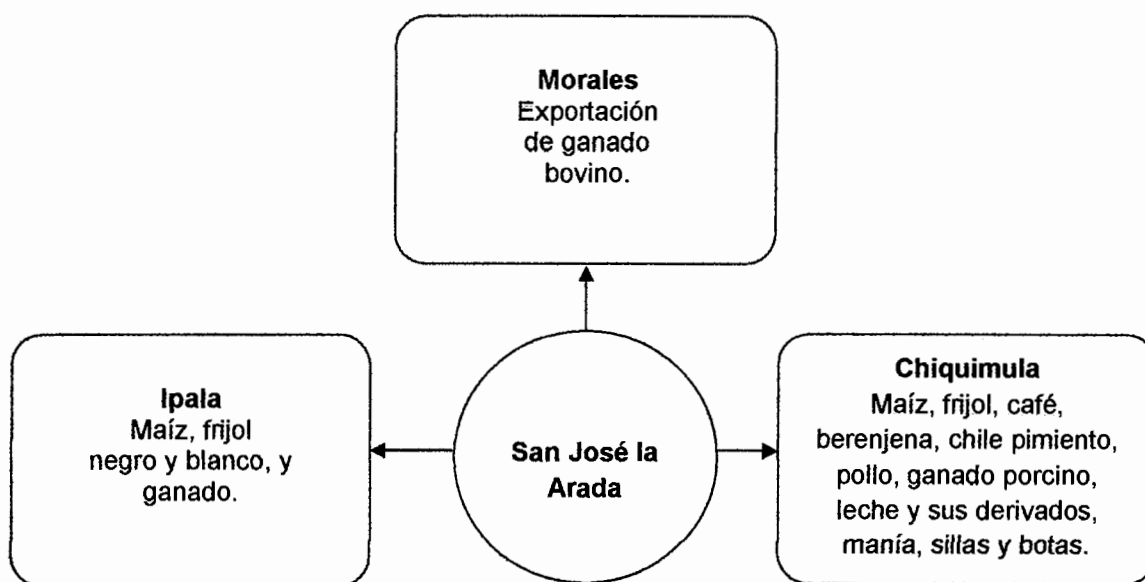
**Morales**
Exportación de ganado bovino.

**Ipala**
Maíz, frijol negro y blanco, y ganado.

**San José la Arada**

**Chiquimula**
Maíz, frijol, café, berenjena, chile pimiento, pollo, ganado porcino, leche y sus derivados, *manía*, *sillas* y *botas*.